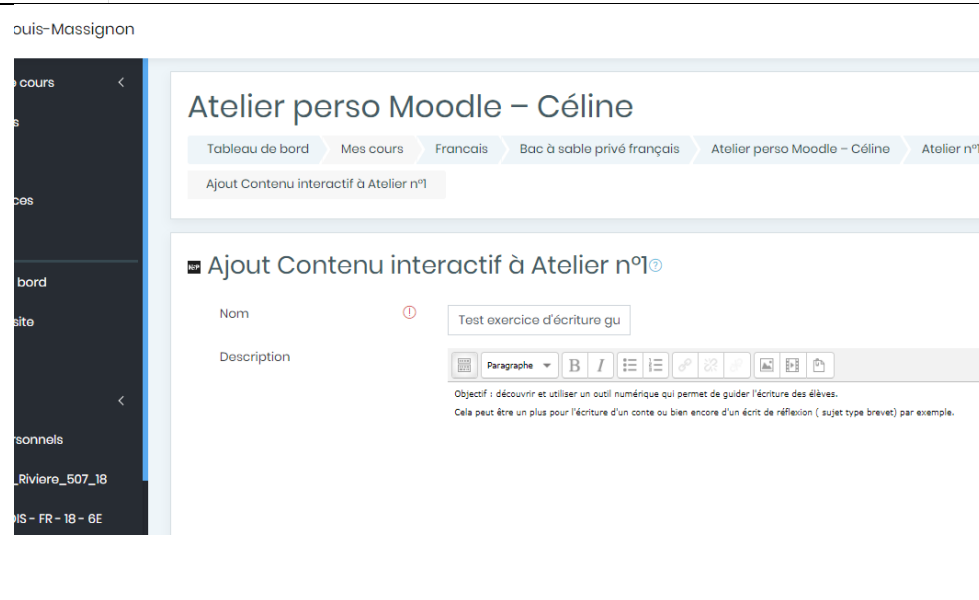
ouis-Massignon

cours
s
ces
bord
site
rsonnels
_Riviere_507_18
IS - FR - 18 - 6E

Atelier perso Moodle – Céline

Tableau de bord | Mes cours | Francais | Bac à sable privé français | Atelier perso Moodle – Céline | Atelier n°

Ajout Contenu interactif à Atelier n°1

Ajout Contenu interactif à Atelier n°1

Nom

Test exercice d'écriture gu

Description

Paragraphe

Objectif : découvrir et utiliser un outil numérique qui permet de guider l'écriture des élèves.

Cela peut être un plus pour l'écriture d'un conte ou bien encore d'un écrit de réflexion ( sujet type brevet) par exemple.